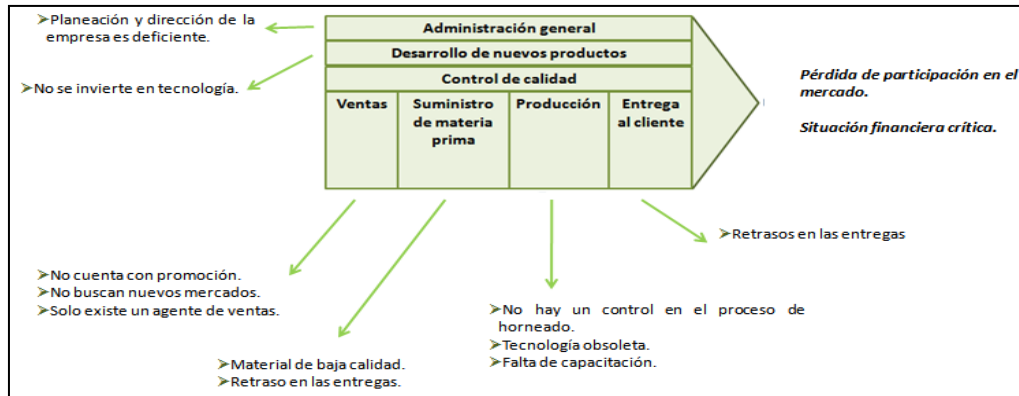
➢Planeación y dirección de la empresa es deficiente.

➢No se invierte en tecnología.

Administración general

Desarrollo de nuevos productos

Control de calidad

| Ventas | Suministro de materia prima | Producción | Entrega al cliente |
|---|---|---|---|

Pérdida de participación en el mercado.

Situación financiera crítica.

➢Retrasos en las entregas

➢No cuenta con promoción.
➢No buscan nuevos mercados.
➢Solo existe un agente de ventas.

➢No hay un control en el proceso de horneado.
➢Tecnología obsoleta.
➢Falta de capacitación.

➢Material de baja calidad.
➢Retraso en las entregas.